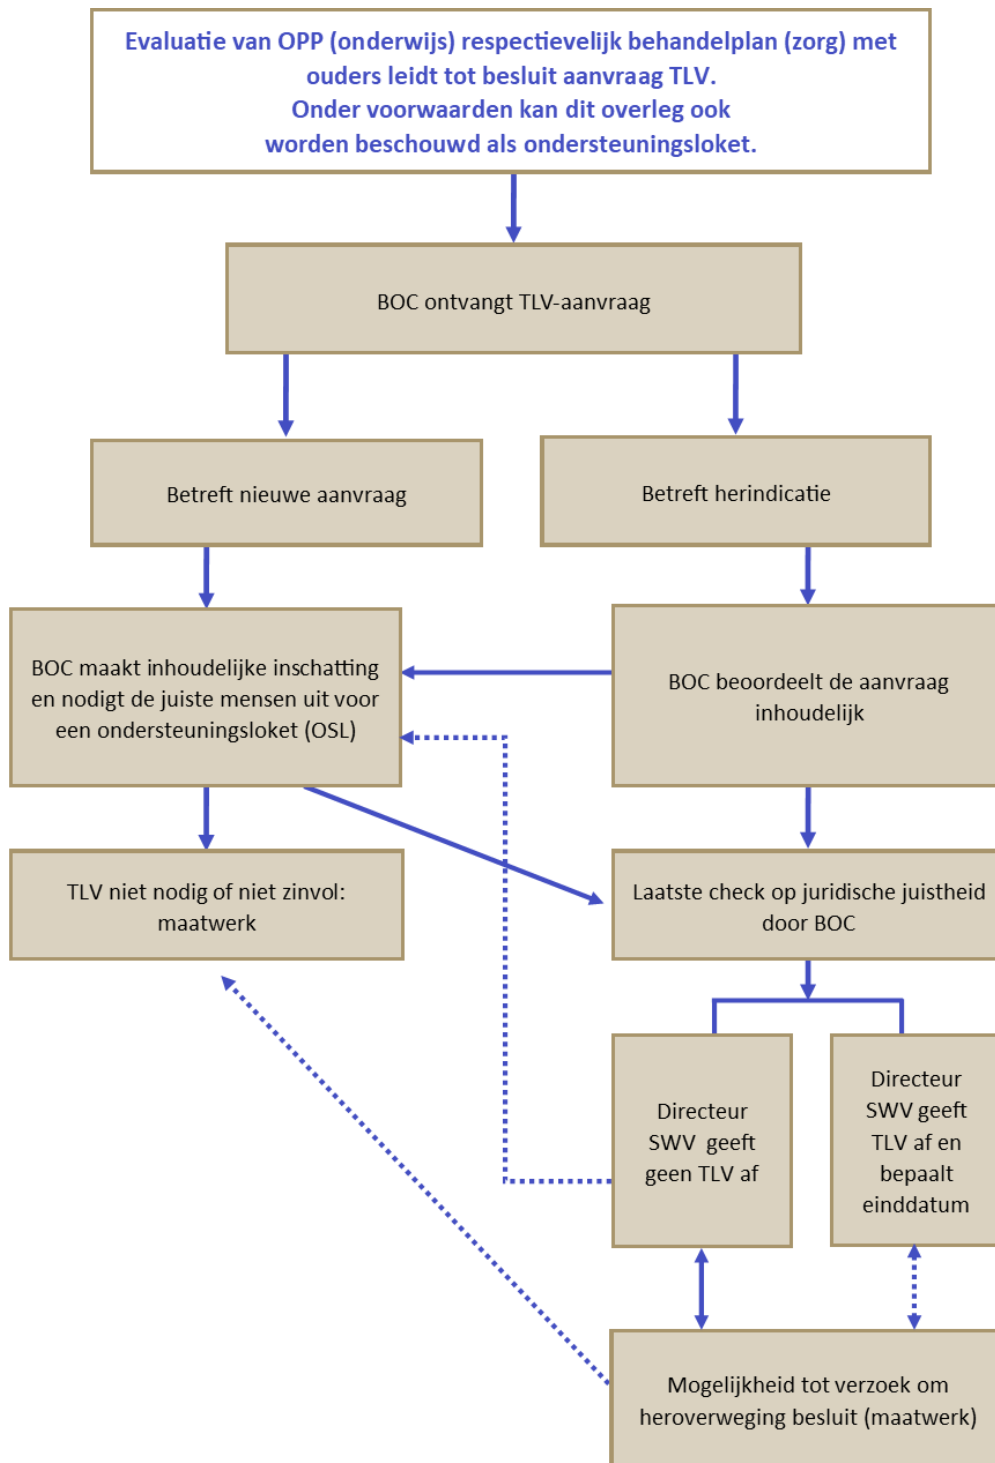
Evaluatie van OPP (onderwijs) respectievelijk behandelplan (zorg) met ouders leidt tot besluit aanvraag TLV.
Onder voorwaarden kan dit overleg ook worden beschouwd als ondersteuningsloket.

BOC ontvangt TLV-aanvraag

Betreft nieuwe aanvraag

Betreft herindicatie

BOC maakt inhoudelijke inschatting en nodigt de juiste mensen uit voor een ondersteuningsloket (OSL)

BOC beoordeelt de aanvraag inhoudelijk

TLV niet nodig of niet zinvol: maatwerk

Laatste check op juridische juistheid door BOC

Directeur SWV geeft geen TLV af

Directeur SWV geeft TLV af en bepaalt einddatum

Mogelijkheid tot verzoek om heroverweging besluit (maatwerk)